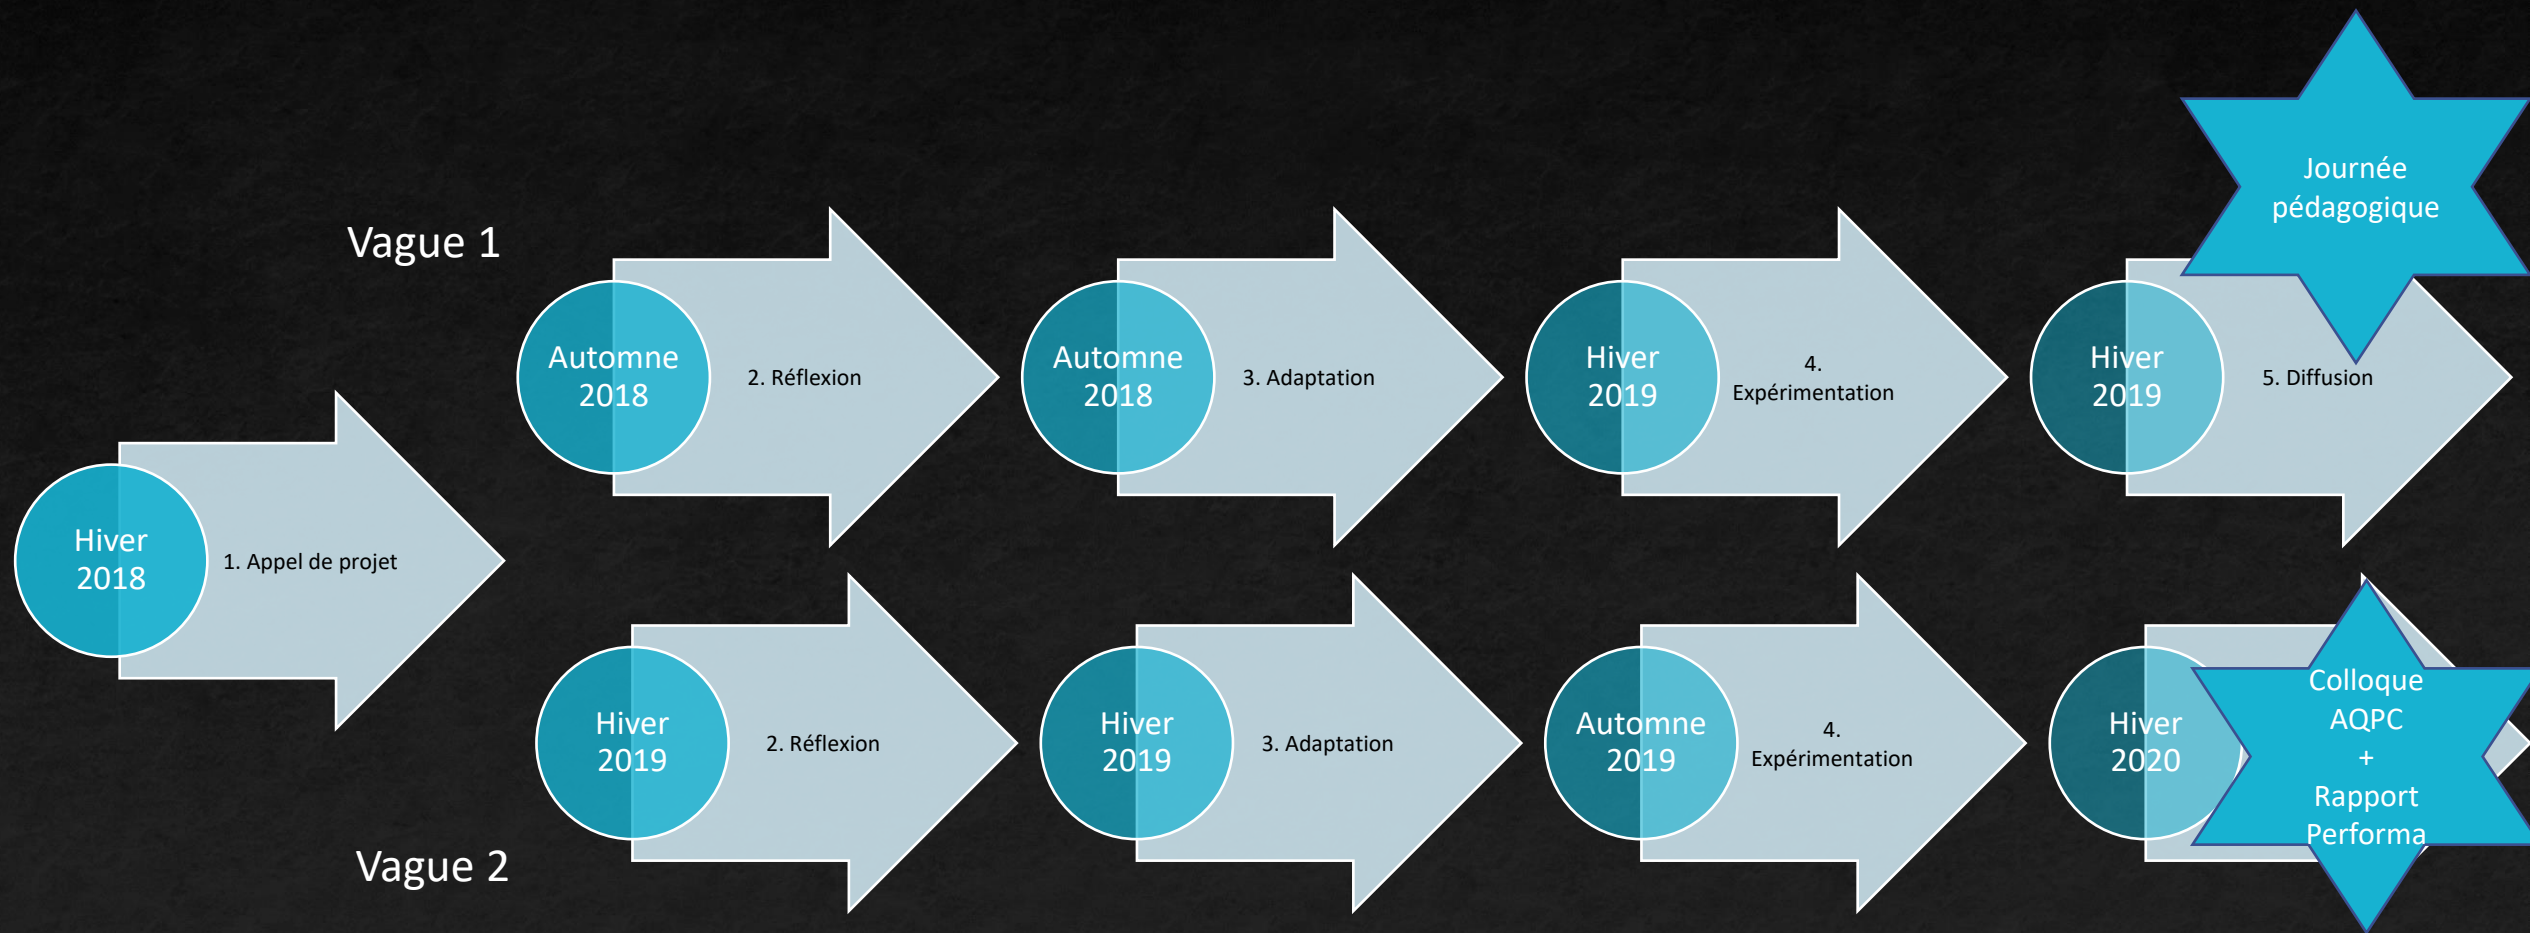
Vague 1

Journée pédagogique

Hiver 2018

1. Appel de projet

Automne 2018

2. Réflexion

Automne 2018

3. Adaptation

Hiver 2019

4. Expérimentation

Hiver 2019

5. Diffusion

Hiver 2019

2. Réflexion

Hiver 2019

3. Adaptation

Automne 2019

4. Expérimentation

Hiver 2020

Colloque AQPC + Rapport Performa

Vague 2